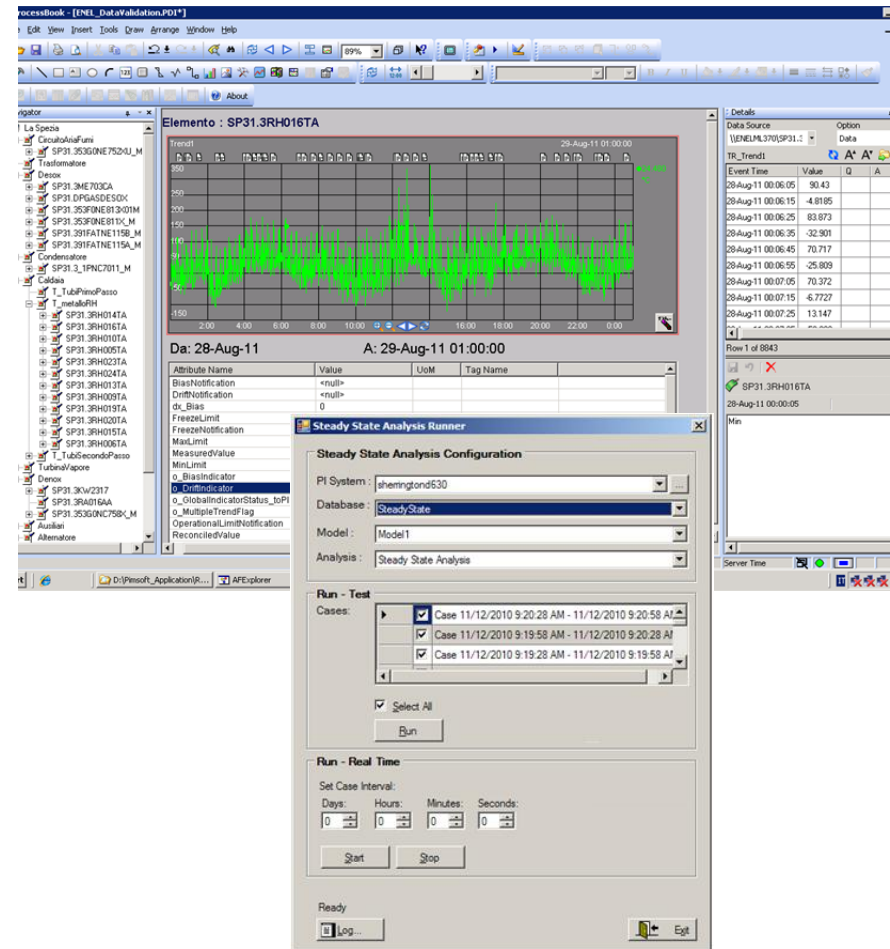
rocessBook - [ENEL_DataValidation.PDI*]
Edit View Insert Tools Draw Arrange Window Help
89%
About

vigator
La Spezia
CircuitoAriaFumi
SP31.353G0NE752XU_M
Trasformatore
Desox
SP31.3ME703CA
SP31.DPGASDESOX
SP31.353F0NE813X01M
SP31.353F0NE811X_M
SP31.391FATNE115B_M
SP31.391FATNE115A_M
Condensatore
SP31.3_1PNC7011_M
Caldaia
T_TubiPrimoPasso
T_metalloRH
SP31.3RH014TA
SP31.3RH016TA
SP31.3RH010TA
SP31.3RH005TA
SP31.3RH023TA
SP31.3RH024TA
SP31.3RH013TA
SP31.3RH009TA
SP31.3RH019TA
SP31.3RH020TA
SP31.3RH015TA
SP31.3RH006TA
T_TubiSecondoPasso
TurbinaVapore
Denox
SP31.3KW2317
SP31.3RA016AA
SP31.353G0NC758X_M
Ausiliari
Alternatore

Elemento : SP31.3RH016TA

Trend1
29-Aug-11 01:00:00
350
250
200
150
100
50
-50
-150
2:00 4:00 6:00 8:00 10:00 16:00 18:00 20:00 22:00 0:00

Da: 28-Aug-11
A: 29-Aug-11 01:00:00

| Attribute Name | Value | UoM | Tag Name |
|---|---|---|---|
| BiasNotification | <null> | | |
| DriftNotification | <null> | | |
| dx_Bias | 0 | | |
| FreezeLimit | | | |
| FreezeNotification | | | |
| MaxLimit | | | |
| MeasuredValue | | | |
| MinLimit | | | |
| o_BiasIndicator | | | |
| o_DriftIndicator | | | |
| o_GlobalIndicatorStatus_toPI | | | |
| o_MultipleTrendFlag | | | |
| OperationalLimitNotification | | | |
| ReconciledValue | | | |

Details
Data Source
Option
\\ENELML370\SP31.3
Data
TR_Trend1

| Event Time | Value | Q | A |
|---|---|---|---|
| 28-Aug-11 00:06:05 | 90.43 | | |
| 28-Aug-11 00:06:15 | -4.8185 | | |
| 28-Aug-11 00:06:25 | 83.873 | | |
| 28-Aug-11 00:06:35 | -32.901 | | |
| 28-Aug-11 00:06:45 | 70.717 | | |
| 28-Aug-11 00:06:55 | -25.809 | | |
| 28-Aug-11 00:07:05 | 70.372 | | |
| 28-Aug-11 00:07:15 | -6.7727 | | |
| 28-Aug-11 00:07:25 | 13.147 | | |

Row 1 of 8843
SP31.3RH016TA
28-Aug-11 00:00:05
Min
Server Time

rt | D:\Pimsoft_Application\R... | AFExplorer

Steady State Analysis Runner
Steady State Analysis Configuration
PI System : sherringtond630
Database : SteadyState
Model : Model1
Analysis : Steady State Analysis
Run - Test
Cases:
Case 11/12/2010 9:20:28 AM - 11/12/2010 9:20:58 AM
Case 11/12/2010 9:19:58 AM - 11/12/2010 9:20:28 AM
Case 11/12/2010 9:19:28 AM - 11/12/2010 9:19:58 AM
Select All
Run
Run - Real Time
Set Case Interval:
Days: 0
Hours: 0
Minutes: 0
Seconds: 0
Start
Stop
Ready
Log...
Exit